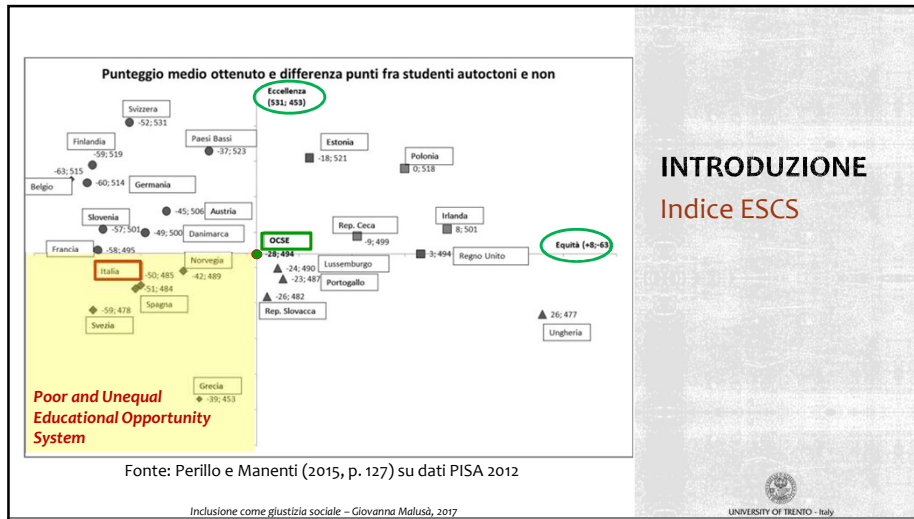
Punteggio medio ottenuto e differenza punti fra studenti autoctoni e non

Eccellenza
(531; 453)

Svizzera
-52; 531

Finlandia
-59; 519

Paesi Bassi
-37; 523

Estonia
-18; 521

Polonia
0; 518

-63; 515
Belgio

-60; 514
Germania

-45; 506
Austria

Slovenia
-57; 501

-49; 500
Danimarca

Irlanda
8; 501

Rep. Ceca
-9; 499

Francia
-58; 495

OCSE
-28; 494

3; 494
Regno Unito

Equità (+8;-63)

Italia
-50; 485

-42; 489
Norvegia

-24; 490
Lussemburgo

-23; 487
Portogallo

-51; 484
Spagna

-26; 482
Rep. Slovacca

-59; 478
Svezia

26; 477
Ungheria

Grecia
-39; 453

Poor and Unequal Educational Opportunity System

Fonte: Perillo e Manenti (2015, p. 127) su dati PISA 2012

Inclusione come giustizia sociale – Giovanna Malusà, 2017

INTRODUZIONE
Indice ESCS

UNIVERSITY OF TRENTO - Italy